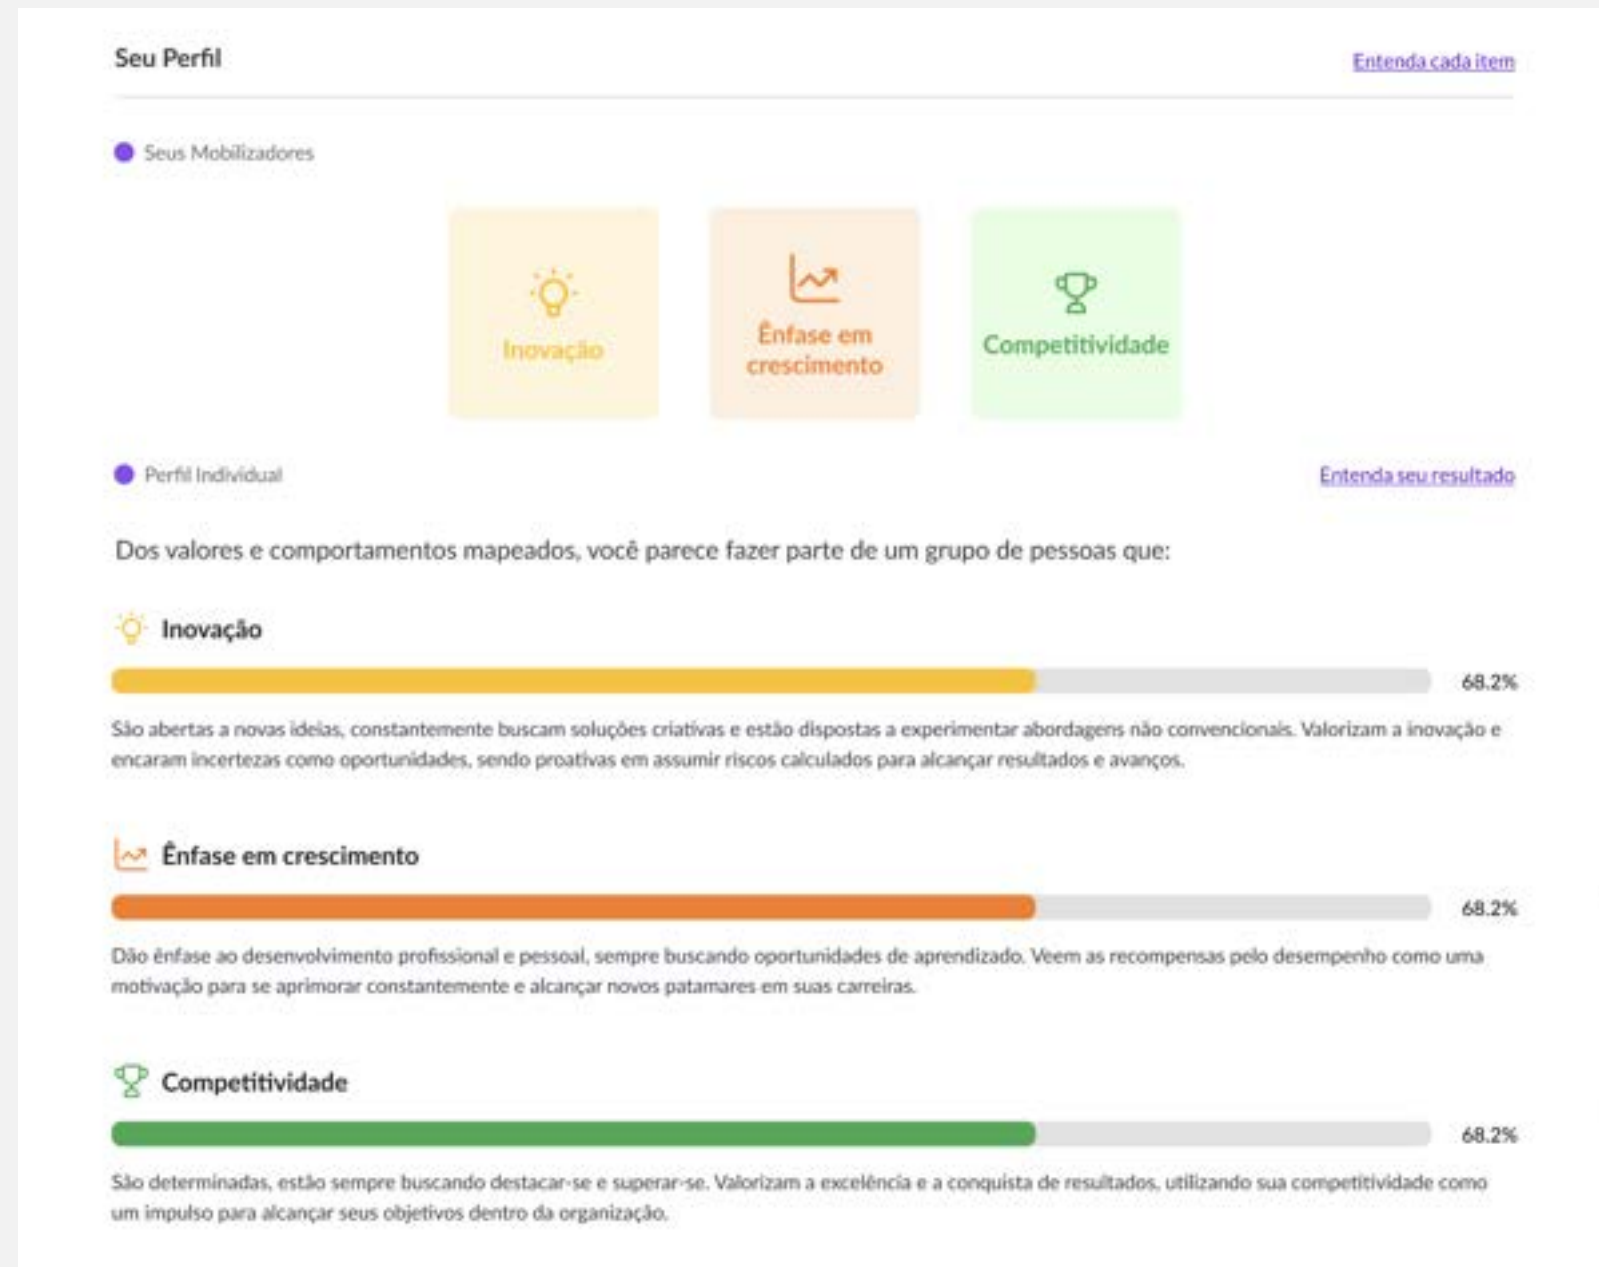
Seu Perfil

Entenda cada item

Seus Mobilizadores

Inovação

Ênfase em crescimento

Competitividade

Perfil Individual

Entenda seu resultado

Dos valores e comportamentos mapeados, você parece fazer parte de um grupo de pessoas que:

Inovação

68.2%

São abertas a novas ideias, constantemente buscam soluções criativas e estão dispostas a experimentar abordagens não convencionais. Valorizam a inovação e encaram incertezas como oportunidades, sendo proativas em assumir riscos calculados para alcançar resultados e avanços.

Ênfase em crescimento

68.2%

Dão ênfase ao desenvolvimento profissional e pessoal, sempre buscando oportunidades de aprendizado. Veem as recompensas pelo desempenho como uma motivação para se aprimorar constantemente e alcançar novos patamares em suas carreiras.

Competitividade

68.2%

São determinadas, estão sempre buscando destacar-se e superar-se. Valorizam a excelência e a conquista de resultados, utilizando sua competitividade como um impulso para alcançar seus objetivos dentro da organização.